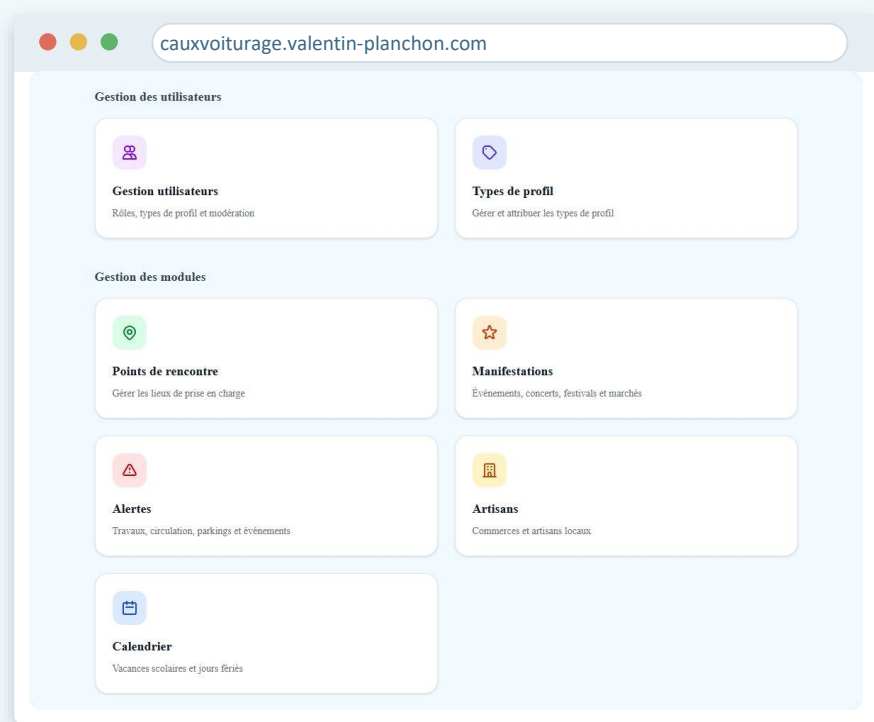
cauxvoiturage.valentin-planchon.com

Gestion des utilisateurs

Gestion utilisateurs
Rôles, types de profil et modération

Types de profil
Gérer et attribuer les types de profil

Gestion des modules

Points de rencontre
Gérer les lieux de prise en charge

Manifestations
Événements, concerts, festivals et marchés

Alertes
Travaux, circulation, parkings et événements

Artisans
Commerces et artisans locaux

Calendrier
Vacances scolaires et jours fériés